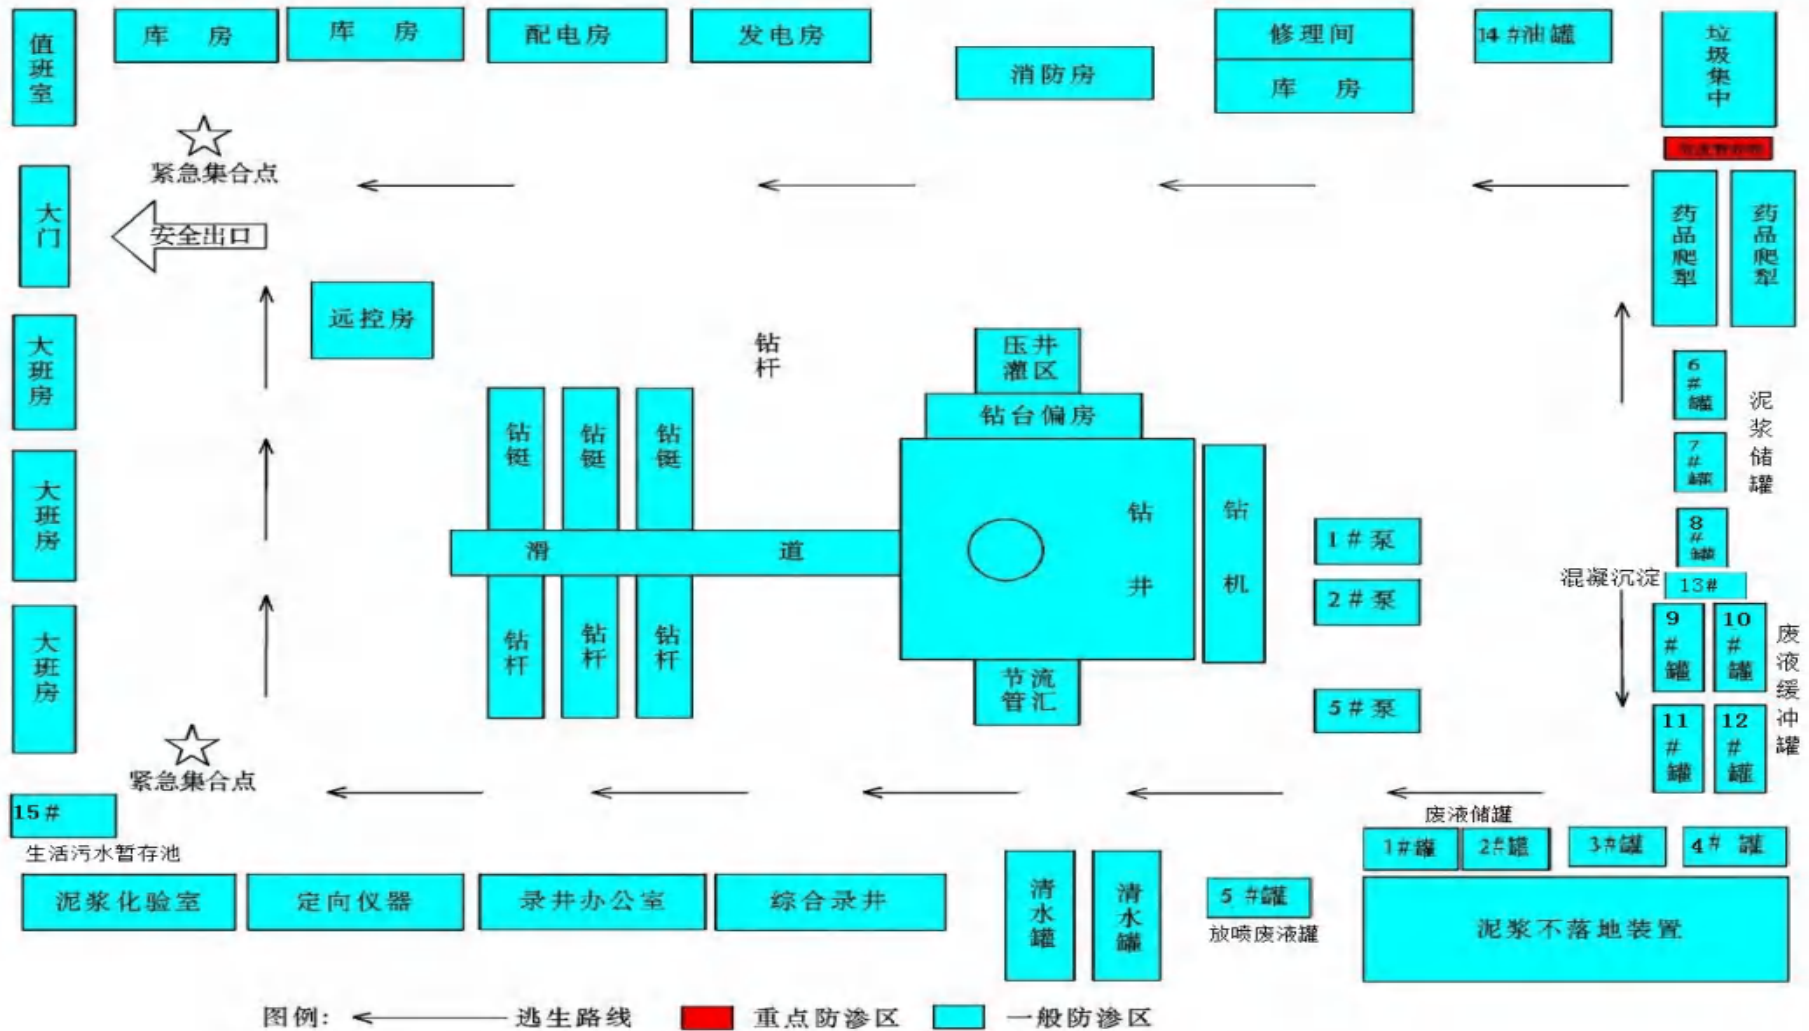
值班室

库 房

库 房

配电房

发电房

消防房

修理间

库 房

14 #油罐

垃圾集中

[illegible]

紧急集合点

大门

安全出口

药品爬犁

药品爬犁

大班房

远控房

钻杆

压井灌区

钻台偏房

6#罐

7#罐

泥浆储罐

钻铤

钻铤

钻铤

钻井

钻机

1 # 泵

2 # 泵

8#罐

滑

道

混凝沉淀

13#

大班房

钻杆

钻杆

钻杆

9#罐

10#罐

废液缓冲罐

大班房

节流管汇

5 # 泵

11#罐

12#罐

紧急集合点

15#

生活污水暂存池

废液储罐

1#罐

2#罐

3#罐

4# 罐

泥浆化验室

定向仪器

录井办公室

综合录井

清水罐

清水罐

5 #罐

放喷废液罐

泥浆不落地装置

图例: 逃生路线 重点防渗区 一般防渗区